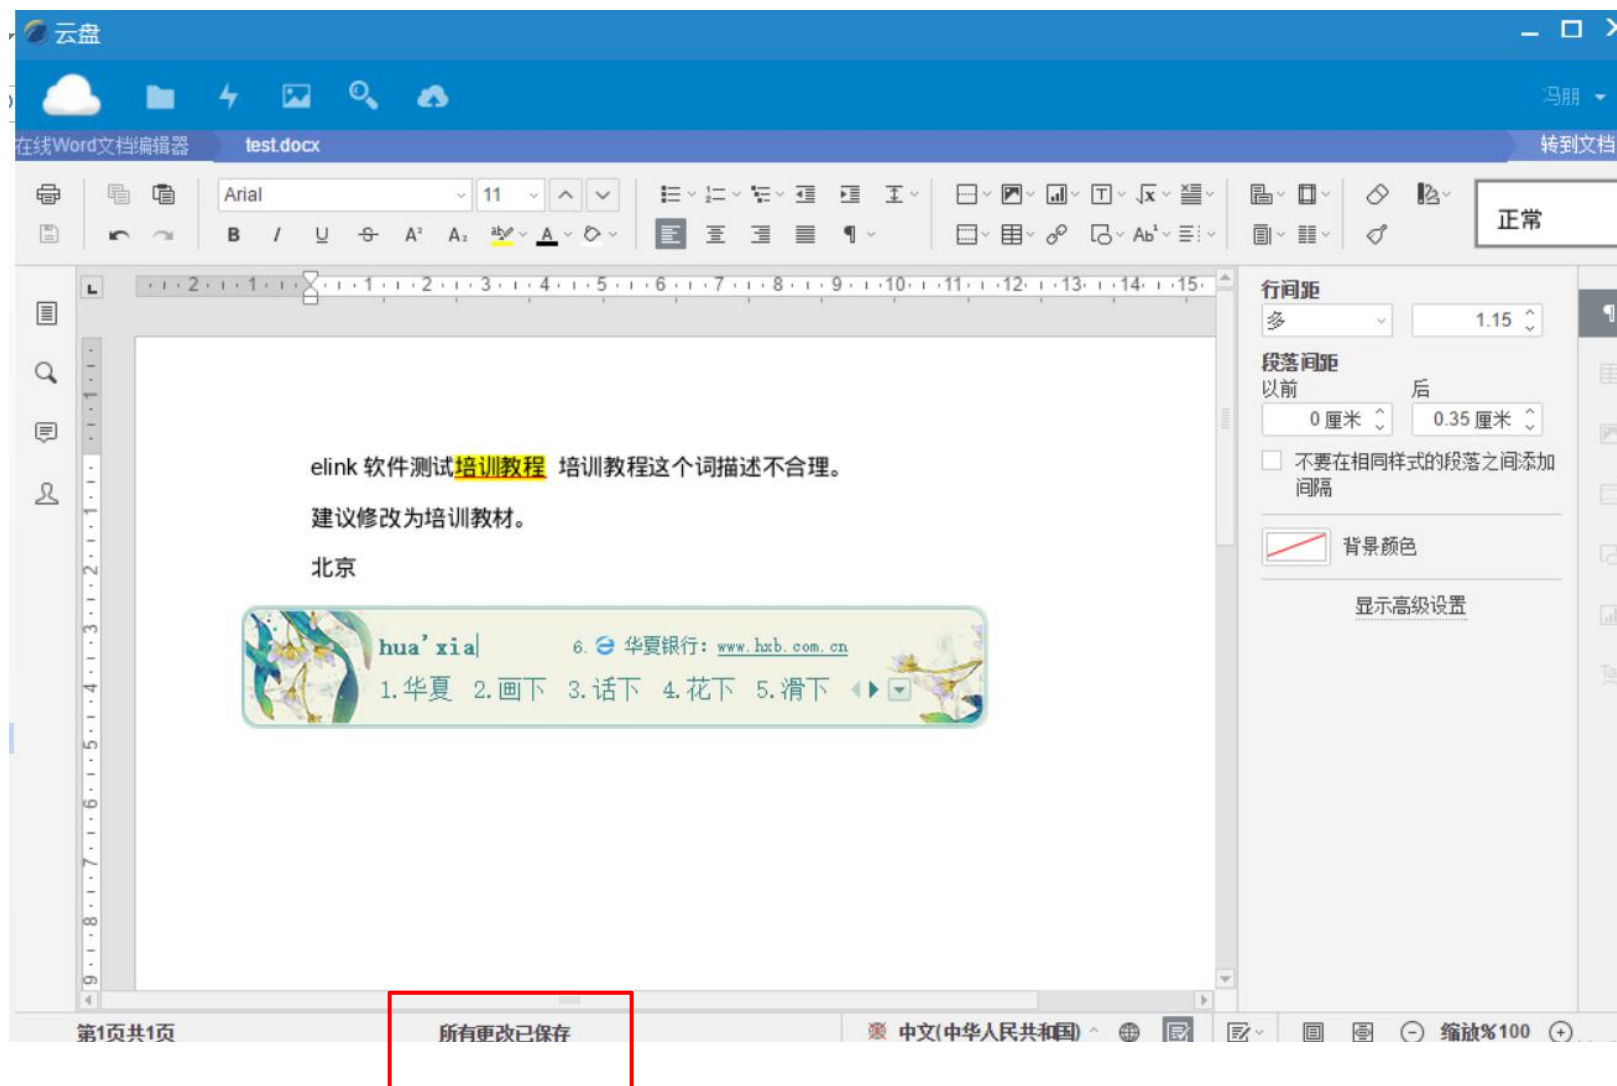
云盘

冯朋

在线Word文档编辑器 test.docx 转到文档

Arial 11

正常

elink 软件测试培训教程 培训教程这个词描述不合理。

建议修改为培训教材。

北京

hua'xia 6. 华夏银行: www.hxb.com.cn

1.华夏 2.画下 3.话下 4.花下 5.滑下

行间距

多 1.15

段落间距

以前 后

0 厘米 0.35 厘米

不要在相同样式的段落之间添加间隔

背景颜色

显示高级设置

第1页共1页 所有更改已保存 中文(中华人民共和国) 缩放%100